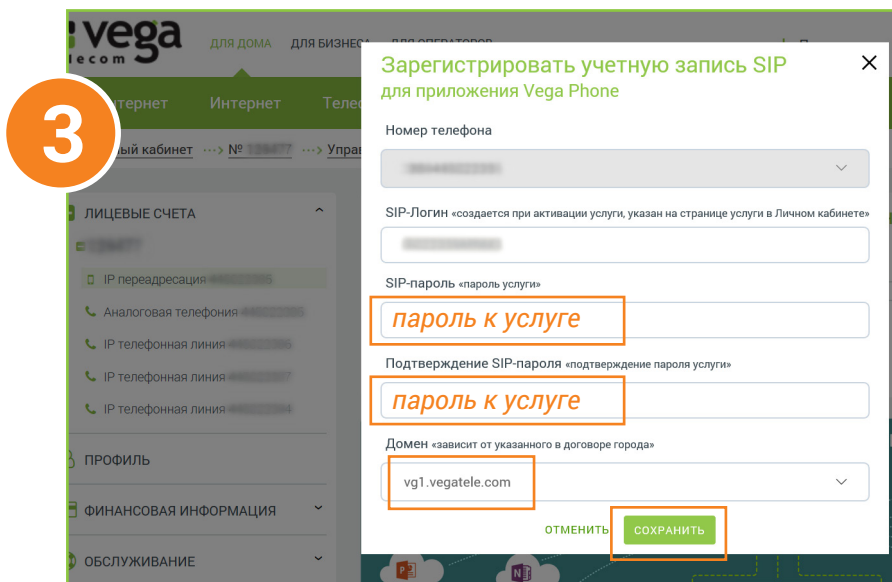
3

vega
lecom

ДЛЯ ДОМА ДЛЯ БИЗНЕСА ДЛЯ ОПЕРАТОРОВ

Интернет Интернет Теле

ный кабинет ···> № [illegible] ···> Упра

ЛИЦЕВЫЕ СЧЕТА

IP переадресация
Аналоговая телефония
IP телефонная линия
IP телефонная линия
IP телефонная линия

ПРОФИЛЬ

ФИНАНСОВАЯ ИНФОРМАЦИЯ

ОБСЛУЖИВАНИЕ

Зарегистрировать учетную запись SIP
для приложения Vega Phone

Номер телефона

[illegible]

SIP-Логин «создается при активации услуги, указан на странице услуги в Личном кабинете»

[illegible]

SIP-пароль «пароль услуги»

пароль к услуге

Подтверждение SIP-пароля «подтверждение пароля услуги»

пароль к услуге

Домен «зависит от указанного в договоре города»

vg1.vegatele.com

ОТМЕНИТЬ СОХРАНИТЬ